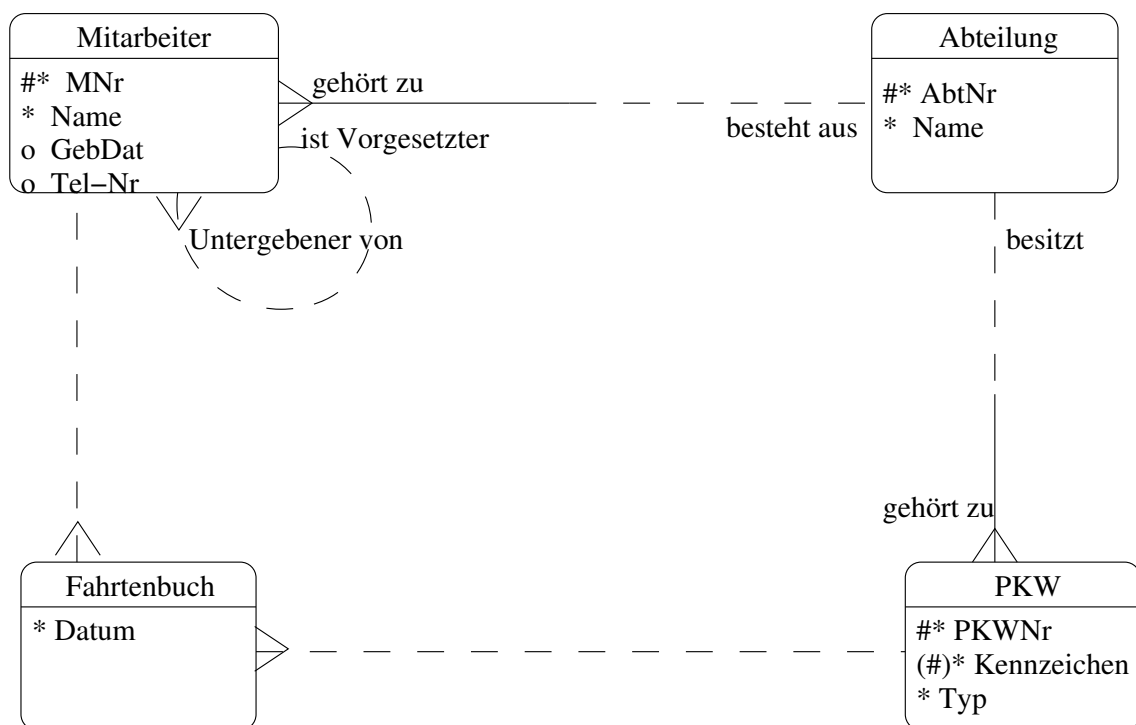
Mitarbeiter
#* MNr
* Name
o GebDat
o Tel−Nr

gehört zu

ist Vorgesetzter

Untergebener von

Abteilung
#* AbtNr
* Name

besteht aus

besitzt

gehört zu

Fahrtenbuch
* Datum

PKW
#* PKWNr
(#)* Kennzeichen
* Typ